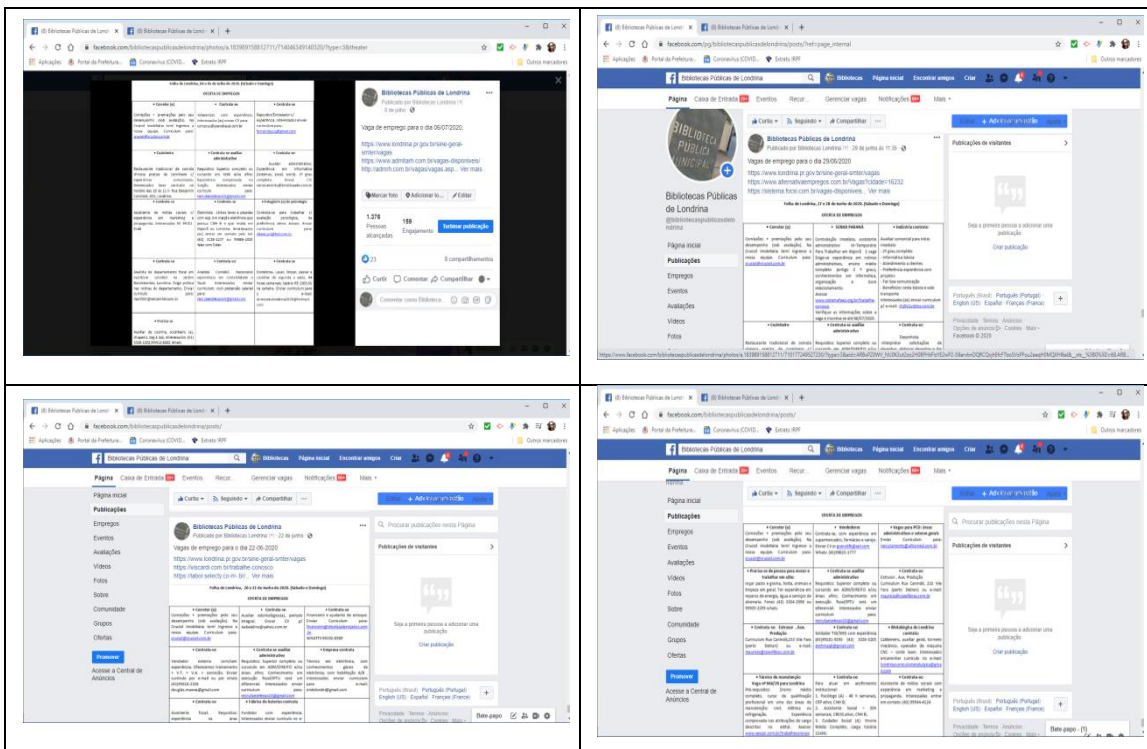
(8) Bibliotecas Públicas de Londri × (8) Bibliotecas Públicas de Londri × +

facebook.com/bibliotecaspublicasdelondrina/photos/a.1639891588127711/1740463491485120/?type=3&theater

Aplicações Portal da Prefeitura... Coronavírus (COVID)... Extrato IRPF Outros marcadores

Bibliotecas Públicas de Londrina
Publicado por Bibliotecas Públicas de Londrina · 6 de julho

Vaga de emprego para o dia 06/07/2020:

https://www.londrina.pr.gov.br/sine-geral-smter/vagas
https://www.admitam.com.br/vagas-disponiveis/
http://admrh.com.br/vagas/vagas.asp... Ver mais

Marcar foto Adicionar lo... Editar

1.376 Pessoas alcançadas
159 Engajamento
Turbinar publicação

23
8 compartilhamentos

Curtir Comentar Compartilhar

Comente como Biblioteca...

(8) Bibliotecas Públicas de Londri × (8) Bibliotecas Públicas de Londri × +

facebook.com/pg/bibliotecaspublicasdelondrina/posts/?ref=page_internal

Aplicações Portal da Prefeitura... Coronavírus (COVID)... Extrato IRPF Outros marcadores

Bibliotecas Públicas de Londrina Bibliotecas Página inicial Encontrar amigos Criar

Página Caixa de Entrada Eventos Recur... Gerenciar vagas Notificações Mais

Curtir Seguindo Compartilhar

Editar + Adicionar um botão

Bibliotecas Públicas de Londrina
Publicado por Bibliotecas Públicas de Londrina · 29 de junho às 11:35

Vagas de emprego para o dia 29/06/2020
https://www.londrina.pr.gov.br/sine-geral-smter/vagas
https://www.alternativaempregos.com.br/Vagas/?cidade=16232
https://sistema.focce.com.br/vagas-disponiveis... Ver mais

Folha de Londrina, 27 e 28 de Junho de 2020. (Sábado e Domingo)
OFERTA DE EMPREGOS

Bibliotecas Públicas de Londrina
@bibliotecaspublicasdelondrina

Página inicial
Publicações
Empregos
Eventos
Avaliações
Vídeos
Fotos

Publicações de visitantes

Seja a primeira pessoa a adicionar uma publicação

Português (Brasil) · Português (Portugal) · English (US) · Español · Français (France)

Privacidade · Termos · Anúncios · Opções de anúncios · Cookies · Mais · Facebook © 2020

(8) Bibliotecas Públicas de Londri × (8) Bibliotecas Públicas de Londri × +

facebook.com/bibliotecaspublicasdelondrina/posts/

Aplicações Portal da Prefeitura... Coronavírus (COVID)... Extrato IRPF Outros marcadores

Bibliotecas Públicas de Londrina Bibliotecas Página inicial Encontrar amigos Criar

Página Caixa de Entrada Eventos Recur... Gerenciar vagas Notificações Mais

Página inicial
Publicações
Empregos
Eventos
Avaliações
Vídeos
Fotos
Sobre
Comunidade
Grupos
Ofertas

Promover

Acesse a Central de Anúncios

Curtir Seguindo Compartilhar

Editar + Adicionar um botão

Bibliotecas Públicas de Londrina
Publicado por Bibliotecas Públicas de Londrina · 22 de junho

Vagas de emprego para o dia 22-06-2020
https://www.londrina.pr.gov.br/sine-geral-smter/vagas
https://viacardi.com.br/trabalhe-conosco
https://tabot select co m- br/... Ver mais

Folha de Londrina, 20 e 21 de Junho de 2020. (Sábado e Domingo)
OFERTA DE EMPREGOS

Procurar publicações nesta Página

Publicações de visitantes

Seja a primeira pessoa a adicionar uma publicação

Criar publicação

Português (Brasil) · Português (Portugal) · English (US) · Español · Français (France)

Privacidade · Termos · Anúncios · Opções de anúncios · Cookies · Mais

Bate-papo

(8) Bibliotecas Públicas de Londri × (8) Bibliotecas Públicas de Londri × +

facebook.com/bibliotecaspublicasdelondrina/posts/

Aplicações Portal da Prefeitura... Coronavírus (COVID)... Extrato IRPF Outros marcadores

Bibliotecas Públicas de Londrina Bibliotecas Página inicial Encontrar amigos Criar

Página Caixa de Entrada Eventos Recur... Gerenciar vagas Notificações Mais

Página inicial
Publicações
Empregos
Eventos
Avaliações
Vídeos
Fotos
Sobre
Comunidade
Grupos
Ofertas

Promover

Acesse a Central de Anúncios

Curtir Seguindo Compartilhar

Editar + Adicionar um botão

OFERTA DE EMPREGOS

Procurar publicações nesta Página

Publicações de visitantes

Seja a primeira pessoa a adicionar uma publicação

Criar publicação

Português (Brasil) · Português (Portugal) · English (US) · Español · Français (France)

Privacidade · Termos · Anúncios · Opções de anúncios · Cookies · Mais

Bate-papo (1)